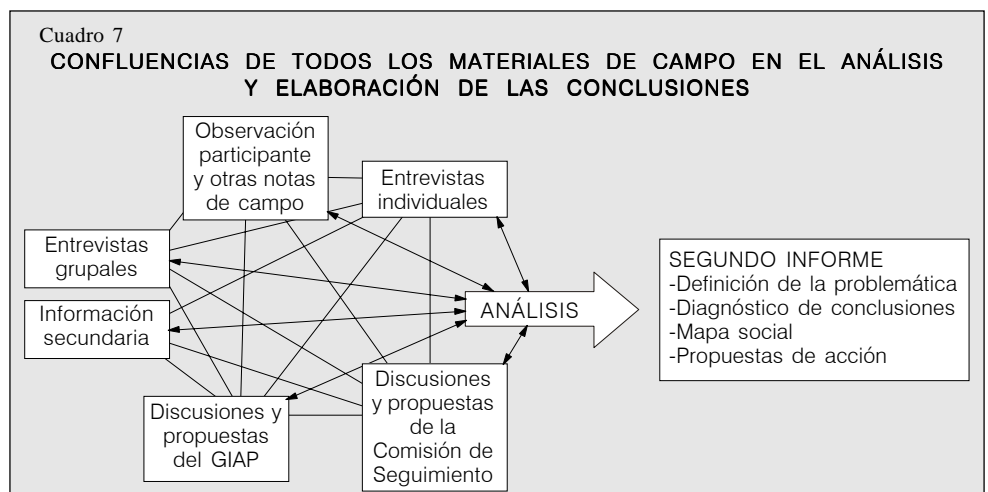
Cuadro 7

CONFLUENCIAS DE TODOS LOS MATERIALES DE CAMPO EN EL ANÁLISIS Y ELABORACIÓN DE LAS CONCLUSIONES

Observación participante y otras notas de campo

Entrevistas individuales

Entrevistas grupales

Información secundaria

ANÁLISIS

Discusiones y propuestas del GIAP

Discusiones y propuestas de la Comisión de Seguimiento

SEGUNDO INFORME
-Definición de la problemática
-Diagnóstico de conclusiones
-Mapa social
-Propuestas de acción